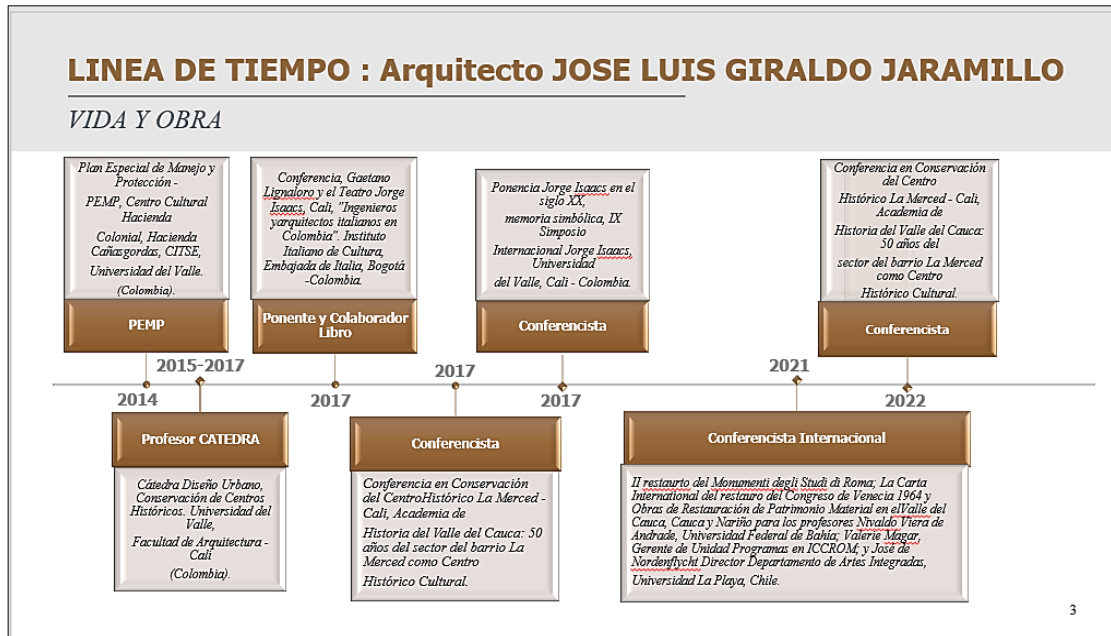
LINEA DE TIEMPO : Arquitecto JOSE LUIS GIRALDO JARAMILLO

VIDA Y OBRA

Plan Especial de Manejo y Protección - PEMP, Centro Cultural Hacienda Colonial, Hacienda Cañasgordas, CITSE, Universidad del Valle. (Colombia).

PEMP

2015-2017

2014

Profesor CATEDRA

Cátedra Diseño Urbano, Conservación de Centros Históricos. Universidad del Valle, Facultad de Arquitectura - Cali (Colombia).

Conferencia, Gaetano Lignaloro y el Teatro Jorge Isaacs, Cali, "Ingenieros yarquitectos italianos en Colombia". Instituto Italiano de Cultura, Embajada de Italia, Bogotá -Colombia.

Ponente y Colaborador Libro

2017

2017

Conferencista

Conferencia en Conservación del CentroHistórico La Merced - Cali, Academia de Historia del Valle del Cauca: 50 años del sector del barrio La Merced como Centro Histórico Cultural.

Ponencia Jorge Isaacs en el siglo XX, memoria simbólica, IX Simposio Internacional Jorge Isaacs, Universidad del Valle, Cali - Colombia.

Conferencista

2017

2021

Conferencista Internacional

Il restaurto del Momumenti degli Studi di Roma; La Carta International del restauro del Congreso de Venecia 1964 y Obras de Restauración de Patrimonio Material en elValle del Cauca, Cauca y Nariño para los profesores Nivaldo Viera de Andrade, Universidad Federal de Bahia; Valerie Magar, Gerente de Unidad Programas en ICCROM; y José de Nordenflycht Director Departamento de Artes Integradas, Universidad La Playa, Chile.

Conferencia en Conservación del Centro Histórico La Merced - Cali, Academia de Historia del Valle del Cauca: 50 años del sector del barrio La Merced como Centro Histórico Cultural.

Conferencista

2022

3